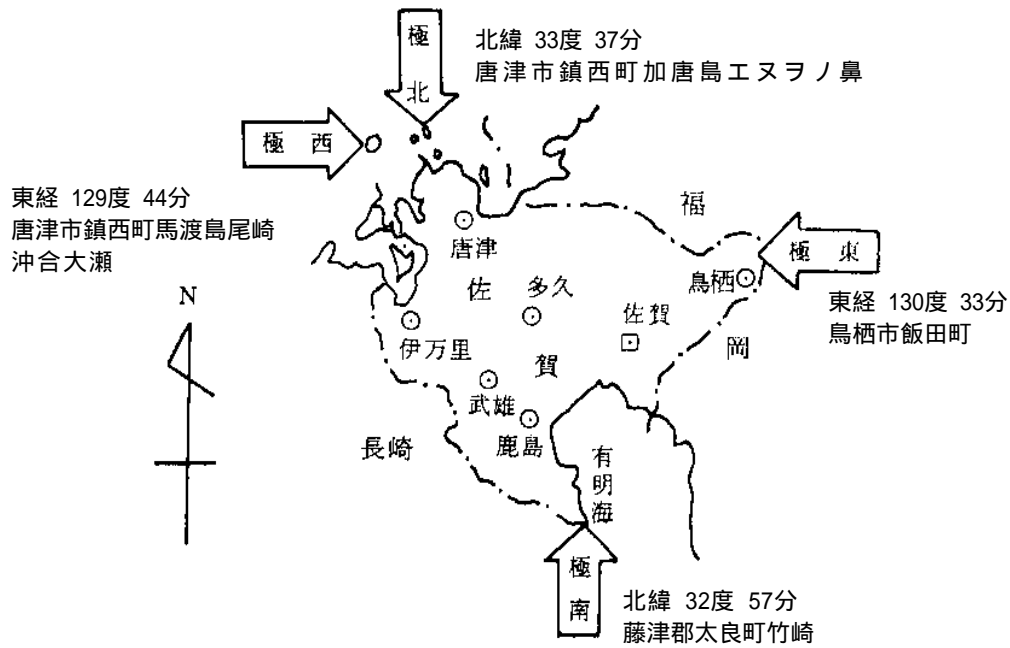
極北

北緯 33度 37分
唐津市鎮西町加唐島エヌヲノ鼻

極西

東経 129度 44分
唐津市鎮西町馬渡島尾崎沖合大瀬

福

極東

唐津

佐

多久

鳥栖

東経 130度 33分
鳥栖市飯田町

N

佐賀

伊万里

岡

賀

武雄

長崎

鹿島

有明海

極南

北緯 32度 57分
藤津郡太良町竹崎